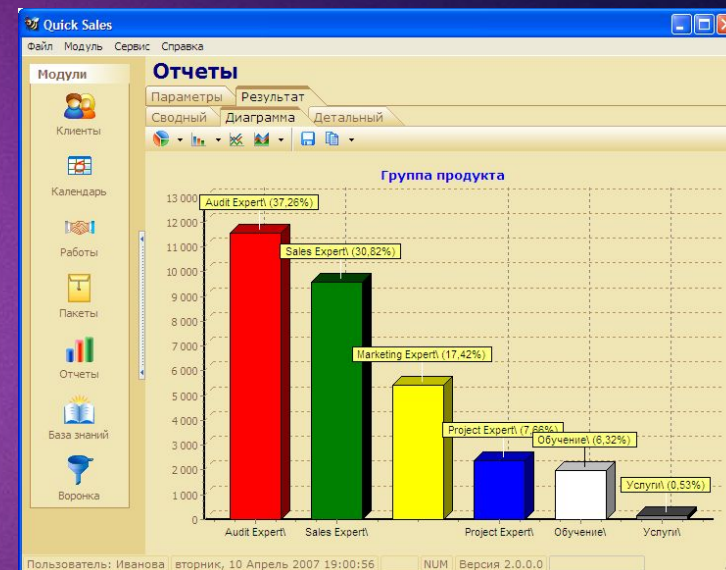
Quick Sales

Файл Модуль Сервис Справка

Модули

Клиенты

Календарь

Работы

Пакеты

Отчеты

База знаний

Воронка

Отчеты

Параметры Результат

Сводный Диаграмма Детальный

Группа продукта

Audit Expert\ (37,26%)

Sales Expert\ (30,82%)

Marketing Expert\ (17,42%)

Project Expert\ (7,66%)

Обучение\ (6,32%)

Услуги\ (0,53%)

| 13 000 |
|---|
| 12 000 |
| 11 000 |
| 10 000 |
| 9 000 |
| 8 000 |
| 7 000 |
| 6 000 |
| 5 000 |
| 4 000 |
| 3 000 |
| 2 000 |
| 1 000 |
| 0 |

Audit Expert\ Sales Expert\ Project Expert\ Обучение\ Услуги\

Пользователь: Иванова вторник, 10 Апрель 2007 19:00:56 NUM Версия 2.0.0.0